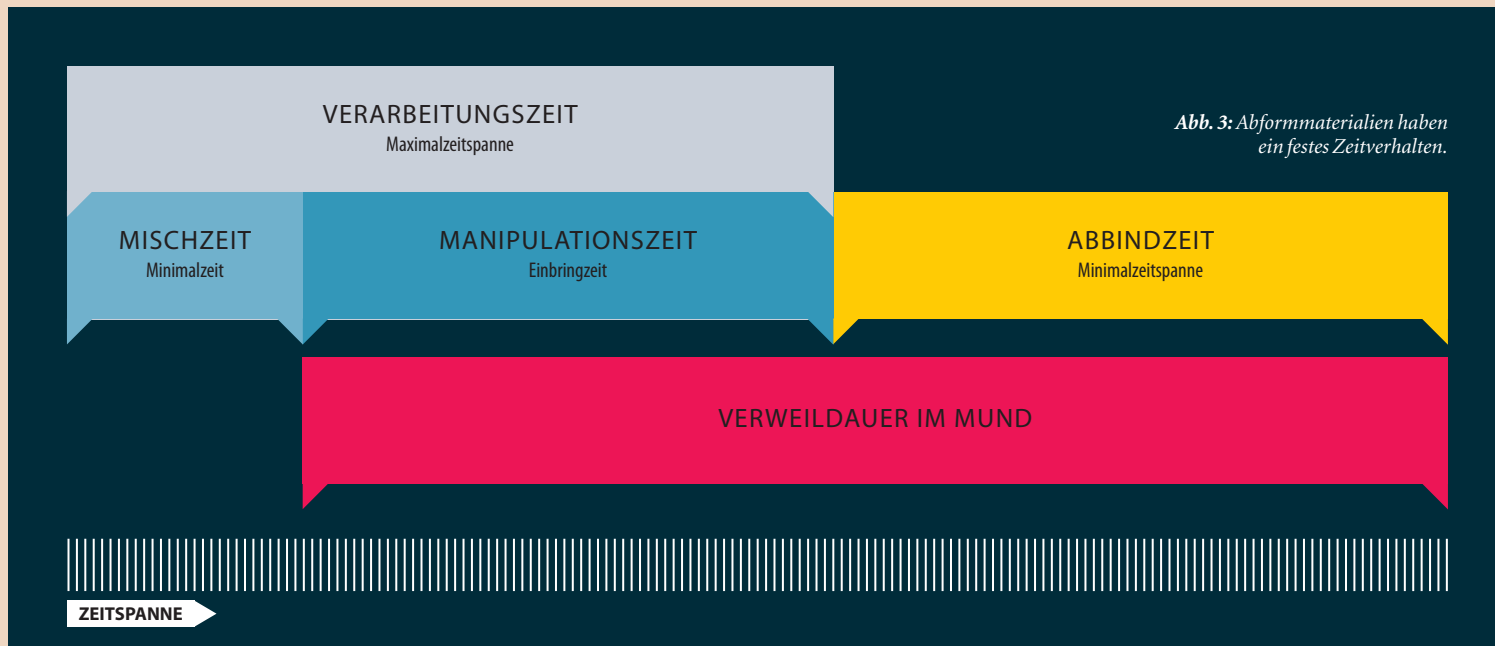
VERARBEITUNGSZEIT
Maximalzeitspanne

Abb. 3: Abformmaterialien haben ein festes Zeitverhalten.

MISCHZEIT
Minimalzeit

MANIPULATIONSZEIT
Einbringzeit

ABBINDZEIT
Minimalzeitspanne

VERWEILDAUER IM MUND

ZEITSPANNE